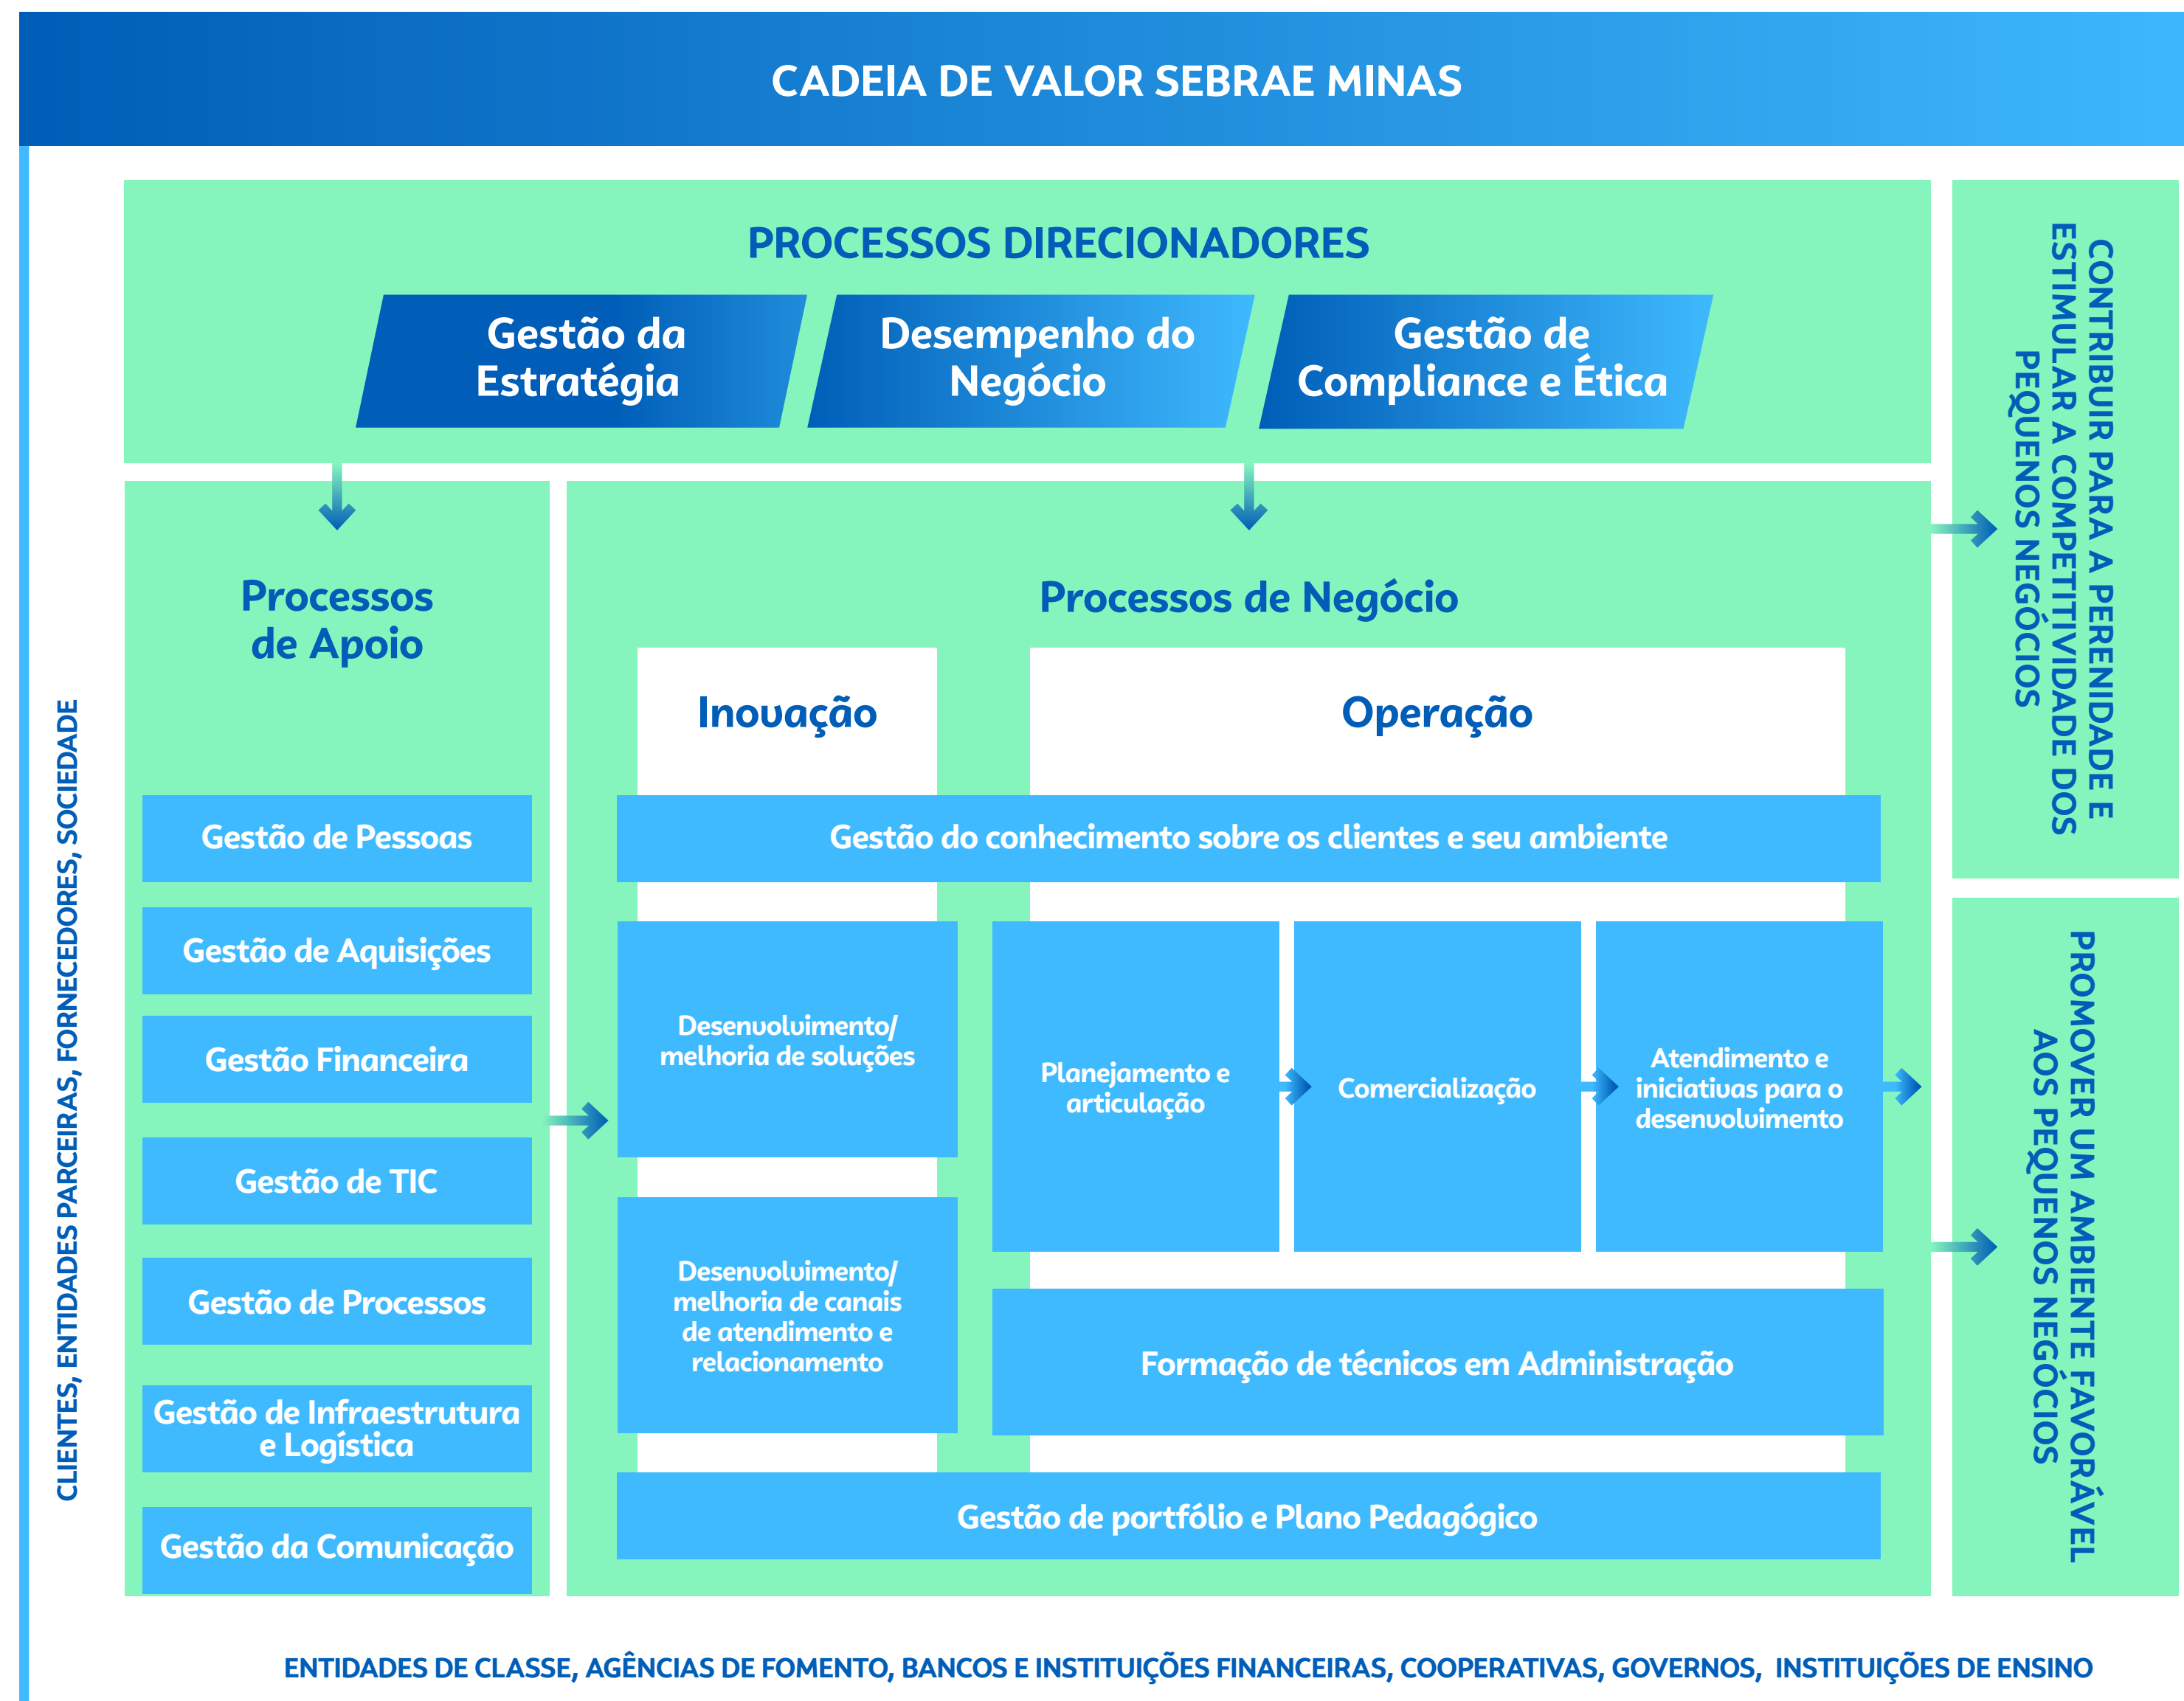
CADEIA DE VALOR SEBRAE MINAS

PROCESSOS DIRECIONADORES

Gestão da Estratégia

Desempenho do Negócio

Gestão de Compliance e Ética

CONTRIBUIR PARA A PERENIDADE E ESTIMULAR A COMPETITIVIDADE DOS PEQUENOS NEGÓCIOS

Processos de Apoio

Processos de Negócio

Inovação

Operação

Gestão de Pessoas

Gestão do conhecimento sobre os clientes e seu ambiente

Gestão de Aquisições

Gestão Financeira

Desenvolvimento/ melhoria de soluções

Planejamento e articulação

Comercialização

Atendimento e iniciativas para o desenvolvimento

Gestão de TIC

Gestão de Processos

Desenvolvimento/ melhoria de canais de atendimento e relacionamento

Formação de técnicos em Administração

Gestão de Infraestrutura e Logística

Gestão da Comunicação

Gestão de portfólio e Plano Pedagógico

PROMOVER UM AMBIENTE FAVORÁVEL AOS PEQUENOS NEGÓCIOS

CLIENTES, ENTIDADES PARCEIRAS, FORNECEDORES, SOCIEDADE

ENTIDADES DE CLASSE, AGÊNCIAS DE FOMENTO, BANCOS E INSTITUIÇÕES FINANCEIRAS, COOPERATIVAS, GOVERNOS, INSTITUIÇÕES DE ENSINO